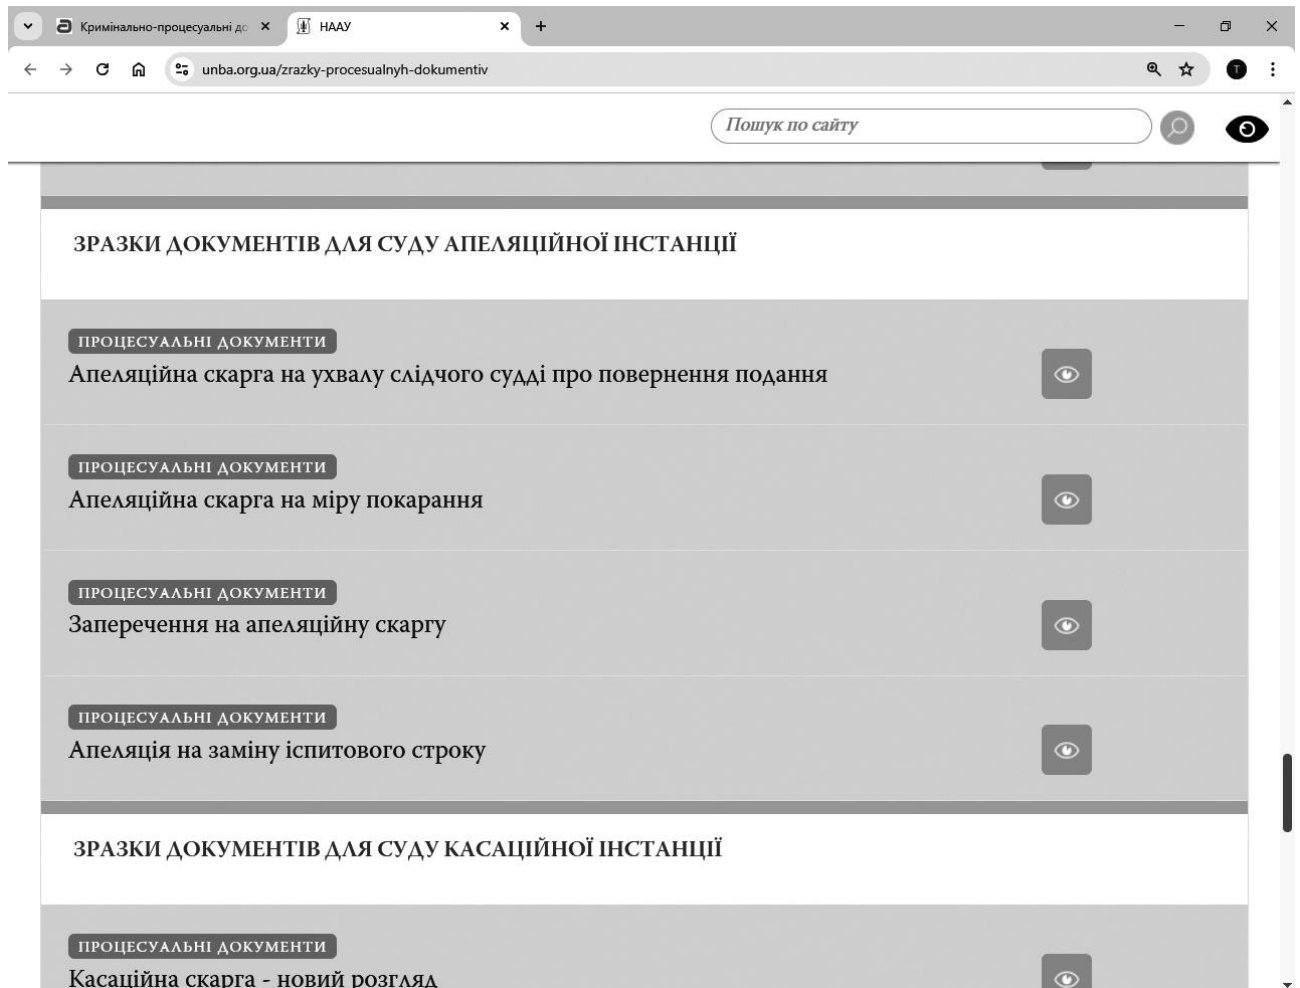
Кримінально-процесуальні до ×
НААУ ×
+

unba.org.ua/zrazky-procesualnyh-dokumentiv

Пошук по сайту

ЗРАЗКИ ДОКУМЕНТІВ ДЛЯ СУДУ АПЕЛЯЦІЙНОЇ ІНСТАНЦІЇ

ПРОЦЕСУАЛЬНІ ДОКУМЕНТИ
Апеляційна скарга на ухвалу слідчого судді про повернення подання

ПРОЦЕСУАЛЬНІ ДОКУМЕНТИ
Апеляційна скарга на міру покарання

ПРОЦЕСУАЛЬНІ ДОКУМЕНТИ
Заперечення на апеляційну скаргу

ПРОЦЕСУАЛЬНІ ДОКУМЕНТИ
Апеляція на заміну іспитового строку

ЗРАЗКИ ДОКУМЕНТІВ ДЛЯ СУДУ КАСАЦІЙНОЇ ІНСТАНЦІЇ

ПРОЦЕСУАЛЬНІ ДОКУМЕНТИ
Касаційна скарга - новий розгляд